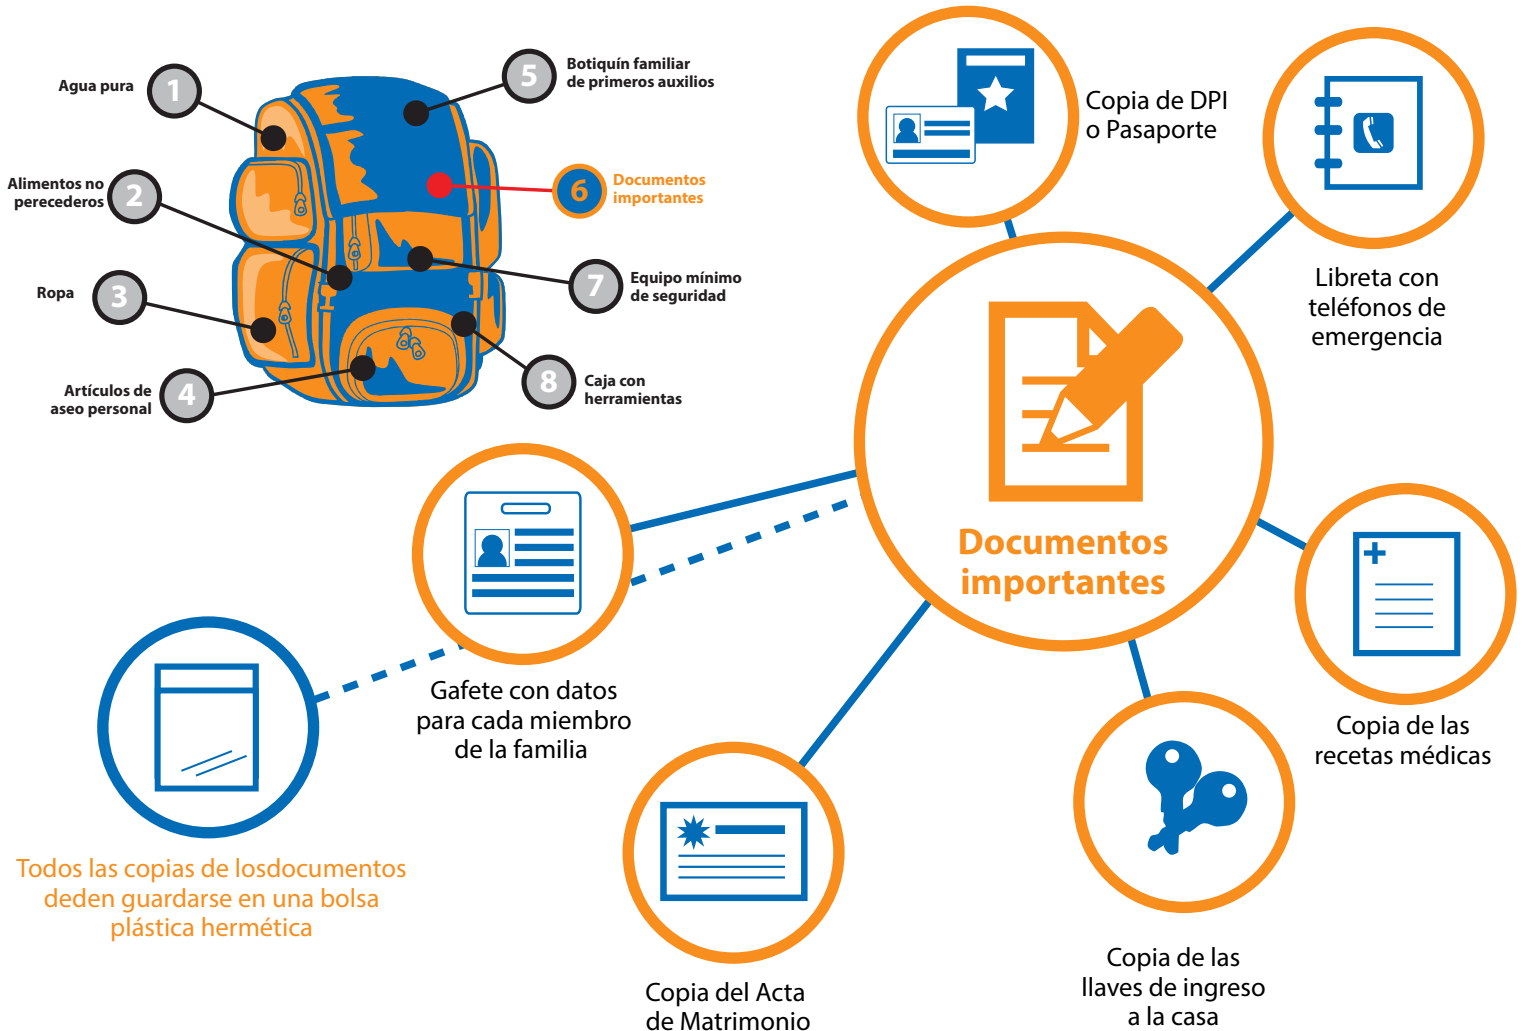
Agua pura 1

Alimentos no perecederos 2

Ropa 3

Artículos de aseo personal 4

5 Botiquín familiar de primeros auxilios

6 Documentos importantes

7 Equipo mínimo de seguridad

8 Caja con herramientas

Copia de DPI o Pasaporte

Libreta con teléfonos de emergencia

Documentos importantes

Gafete con datos para cada miembro de la familia

Copia de las recetas médicas

Todos las copias de losdocumentos deden guardarse en una bolsa plástica hermética

Copia del Acta de Matrimonio

Copia de las llaves de ingreso a la casa